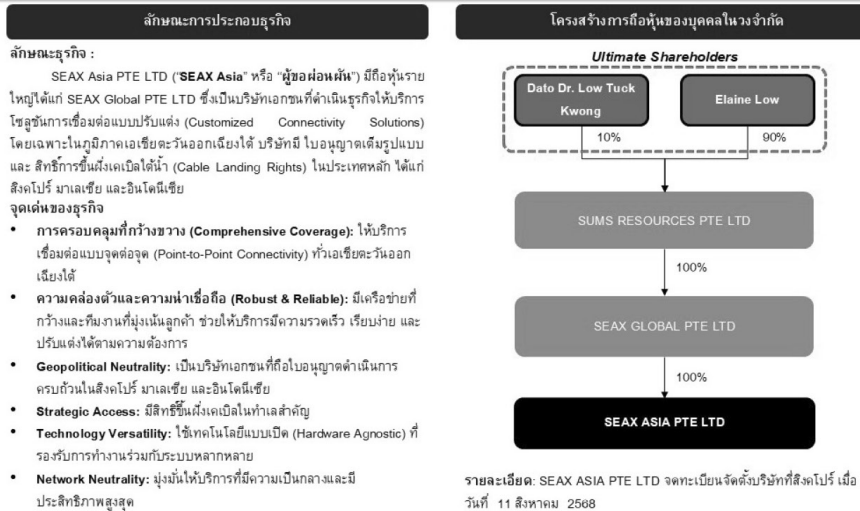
ลักษณะการประกอบธุรกิจ

ลักษณะธุรกิจ :

SEAX Asia PTE LTD ("SEAX Asia" หรือ "ผู้ขอผ่อนผัน") มีถือหุ้นรายใหญ่ได้แก่ SEAX Global PTE LTD ซึ่งเป็นบริษัทเอกชนที่ดำเนินธุรกิจให้บริการโซลูชันการเชื่อมต่อแบบปรับแต่ง (Customized Connectivity Solutions) โดยเฉพาะในภูมิภาคเอเชียตะวันออกเฉียงใต้ บริษัทมี ใบอนุญาตเต็มรูปแบบ และ สิทธิ์การขึ้นฝั่งเคเบิลใต้น้ำ (Cable Landing Rights) ในประเทศหลัก ได้แก่ สิงคโปร์ มาเลเซีย และอินโดนีเซีย

จุดเด่นของธุรกิจ

• การครอบคลุมที่กว้างขวาง (Comprehensive Coverage): ให้บริการเชื่อมต่อแบบจุดต่อจุด (Point-to-Point Connectivity) ทั่วเอเชียตะวันออกเฉียงใต้

• ความคล่องตัวและความน่าเชื่อถือ (Robust & Reliable): มีเครือข่ายที่กว้างและทีมงานที่มุ่งเน้นลูกค้า ช่วยให้บริการมีความรวดเร็ว เรียบง่าย และปรับแต่งได้ตามความต้องการ

• Geopolitical Neutrality: เป็นบริษัทเอกชนที่ถือใบอนุญาตดำเนินการครบถ้วนในสิงคโปร์ มาเลเซีย และอินโดนีเซีย

• Strategic Access: มีสิทธิ์ขึ้นฝั่งเคเบิลในทำเลสำคัญ

• Technology Versatility: ใช้เทคโนโลยีแบบเปิด (Hardware Agnostic) ที่รองรับการทำงานร่วมกับระบบหลากหลาย

• Network Neutrality: มุ่งมั่นให้บริการที่มีความเป็นกลางและมีประสิทธิภาพสูงสุด

โครงสร้างการถือหุ้นของบุคคลในวงจำกัด

Ultimate Shareholders

Dato Dr. Low Tuck Kwong

Elaine Low

10%

90%

SUMS RESOURCES PTE LTD

100%

SEAX GLOBAL PTE LTD

100%

SEAX ASIA PTE LTD

รายละเอียด: SEAX ASIA PTE LTD จดทะเบียนจัดตั้งบริษัทที่สิงคโปร์ เมื่อวันที่ 11 สิงหาคม 2568